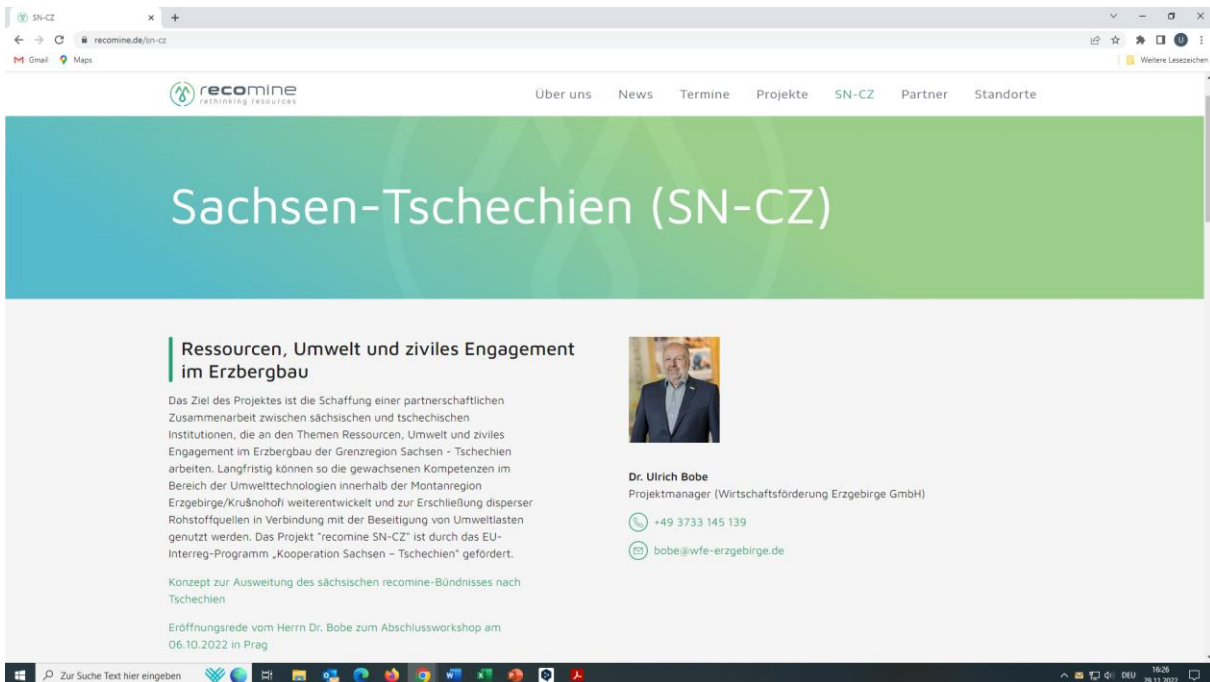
SN-CZ
recomine.de/sn-cz
Gmail Maps
Weitere Lesezeichen

recomine
rethinking resources

Über uns News Termine Projekte SN-CZ Partner Standorte

Sachsen-Tschechien (SN-CZ)

Ressourcen, Umwelt und ziviles Engagement im Erzbergbau

Das Ziel des Projektes ist die Schaffung einer partnerschaftlichen Zusammenarbeit zwischen sächsischen und tschechischen Institutionen, die an den Themen Ressourcen, Umwelt und ziviles Engagement im Erzbergbau der Grenzregion Sachsen - Tschechien arbeiten. Langfristig können so die gewachsenen Kompetenzen im Bereich der Umwelttechnologien innerhalb der Montanregion Erzgebirge/Krušnohoří weiterentwickelt und zur Erschließung disperser Rohstoffquellen in Verbindung mit der Beseitigung von Umweltlasten genutzt werden. Das Projekt "recomine SN-CZ" ist durch das EU-Interreg-Programm „Kooperation Sachsen – Tschechien" gefördert.

Konzept zur Ausweitung des sächsischen recomine-Bündnisses nach Tschechien

Eröffnungsrede vom Herrn Dr. Bobe zum Abschlussworkshop am 06.10.2022 in Prag

Dr. Ulrich Bobe
Projektmanager (Wirtschaftsförderung Erzgebirge GmbH)

+49 3733 145 139

bobe@wfe-erzgebirge.de

Zur Suche Text hier eingeben
DEU 16:26 29.11.2022